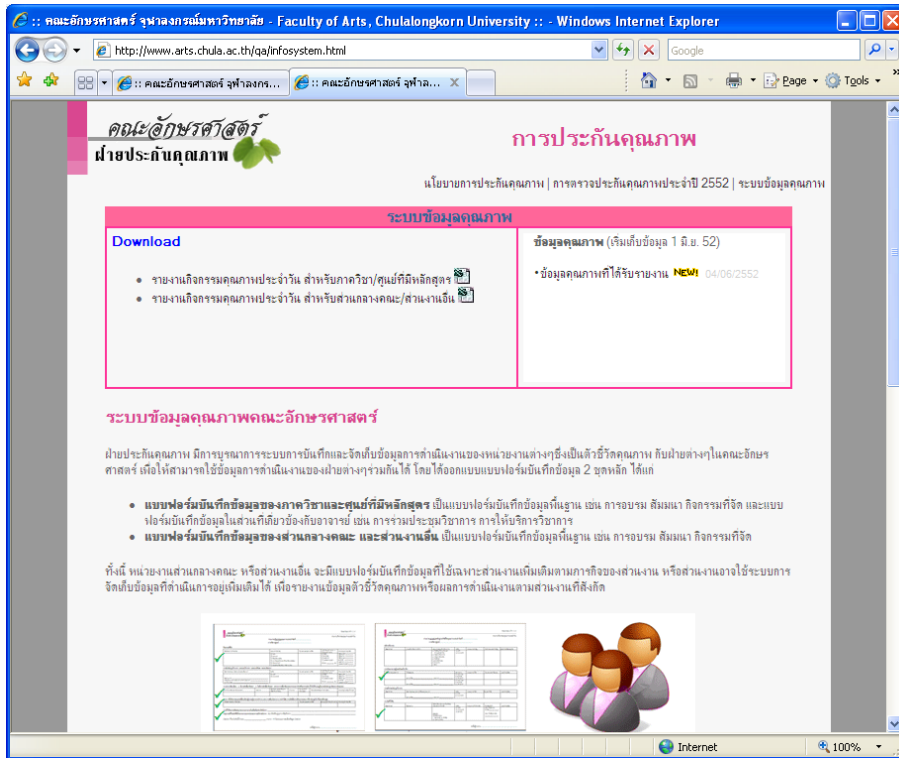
:: คณะอักษรศาสตร์ จุฬาลงกรณ์มหาวิทยาลัย - Faculty of Arts, Chulalongkorn University :: - Windows Internet Explorer

http://www.arts.chula.ac.th/qa/infosystem.html

Google

:: คณะอักษรศาสตร์ จุฬาลงกร...

:: คณะอักษรศาสตร์ จุฬาล...

Page ▾ Tools ▾

คณะอักษรศาสตร์
ฝ่ายประกันคุณภาพ

การประกันคุณภาพ

นโยบายการประกันคุณภาพ | การตรวจประกันคุณภาพประจำปี 2552 | ระบบข้อมูลคุณภาพ

ระบบข้อมูลคุณภาพ

Download

- รายงานกิจกรรมคุณภาพประจำวัน สำหรับภาควิชา/ศูนย์ที่มีหลักสูตร
- รายงานกิจกรรมคุณภาพประจำวัน สำหรับส่วนกลางคณะ/ส่วนงานอื่น

ข้อมูลคุณภาพ (เริ่มเก็บข้อมูล 1 มิ.ย. 52)

• ข้อมูลคุณภาพที่ได้รับรายงาน NEW! 04/06/2552

ระบบข้อมูลคุณภาพคณะอักษรศาสตร์

ฝ่ายประกันคุณภาพ มีการบูรณาการระบบการบันทึกและจัดเก็บข้อมูลการดำเนินงานของหน่วยงานต่างๆซึ่งเป็นตัวชี้วัดคุณภาพ กับฝ่ายต่างๆในคณะอักษรศาสตร์ เพื่อให้สามารถใช้ข้อมูลการดำเนินงานของฝ่ายต่างๆร่วมกันได้ โดยได้ออกแบบแบบฟอร์มบันทึกข้อมูล 2 ชุดหลัก ได้แก่

- แบบฟอร์มบันทึกข้อมูลของภาควิชาและศูนย์ที่มีหลักสูตร เป็นแบบฟอร์มบันทึกข้อมูลพื้นฐาน เช่น การอบรม สัมมนา กิจกรรมที่จัด และแบบฟอร์มบันทึกข้อมูลในส่วนที่เกี่ยวข้องกับอาจารย์ เช่น การร่วมประชุมวิชาการ การให้บริการวิชาการ
- แบบฟอร์มบันทึกข้อมูลของส่วนกลางคณะ และส่วนงานอื่น เป็นแบบฟอร์มบันทึกข้อมูลพื้นฐาน เช่น การอบรม สัมมนา กิจกรรมที่จัด

ทั้งนี้ หน่วยงานส่วนกลางคณะ หรือส่วนงานอื่น จะมีแบบฟอร์มบันทึกข้อมูลที่ใช้เฉพาะส่วนงานเพิ่มเติมตามภารกิจของส่วนงาน หรือส่วนงานอาจใช้ระบบการจัดเก็บข้อมูลที่ดำเนินการอยู่เพิ่มเติมได้ เพื่อรายงานข้อมูลตัวชี้วัดคุณภาพหรือผลการดำเนินงานตามส่วนงานที่สังกัด

Internet
100%